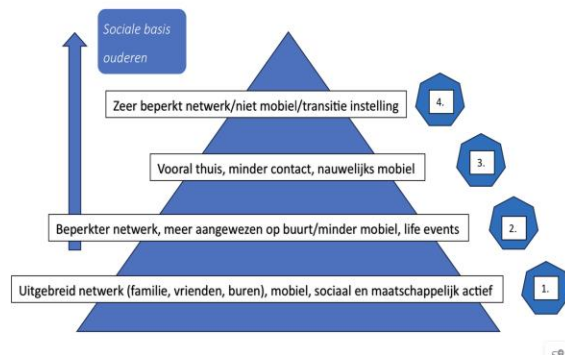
Sociale basis ouderen

Zeer beperkt netwerk/niet mobiel/transitie instelling

4.

Vooral thuis, minder contact, nauwelijks mobiel

3.

Beperkter netwerk, meer aangewezen op buurt/minder mobiel, life events

2.

Uitgebreid netwerk (familie, vrienden, buren), mobiel, sociaal en maatschappelijk actief

1.